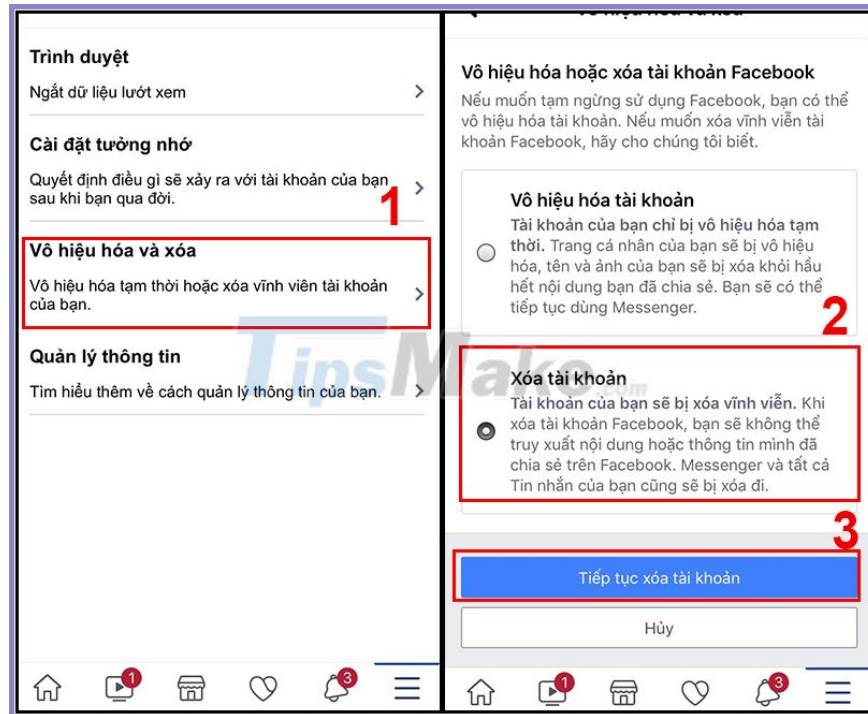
Trình duyệt
Ngắt dữ liệu lướt xem

Cài đặt tưởng nhớ
Quyết định điều gì sẽ xảy ra với tài khoản của bạn sau khi bạn qua đời.

1

Vô hiệu hóa và xóa
Vô hiệu hóa tạm thời hoặc xóa vĩnh viên tài khoản của bạn.

Quản lý thông tin
Tìm hiểu thêm về cách quản lý thông tin của bạn.

1 3

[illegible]

Vô hiệu hóa hoặc xóa tài khoản Facebook
Nếu muốn tạm ngừng sử dụng Facebook, bạn có thể vô hiệu hóa tài khoản. Nếu muốn xóa vĩnh viễn tài khoản Facebook, hãy cho chúng tôi biết.

Vô hiệu hóa tài khoản
Tài khoản của bạn chỉ bị vô hiệu hóa tạm thời. Trang cá nhân của bạn sẽ bị vô hiệu hóa, tên và ảnh của bạn sẽ bị xóa khỏi hầu hết nội dung bạn đã chia sẻ. Bạn sẽ có thể tiếp tục dùng Messenger.

2

Xóa tài khoản
Tài khoản của bạn sẽ bị xóa vĩnh viễn. Khi xóa tài khoản Facebook, bạn sẽ không thể truy xuất nội dung hoặc thông tin mình đã chia sẻ trên Facebook. Messenger và tất cả Tin nhắn của bạn cũng sẽ bị xóa đi.

3

Tiếp tục xóa tài khoản

Hủy

1 3

TipsMake